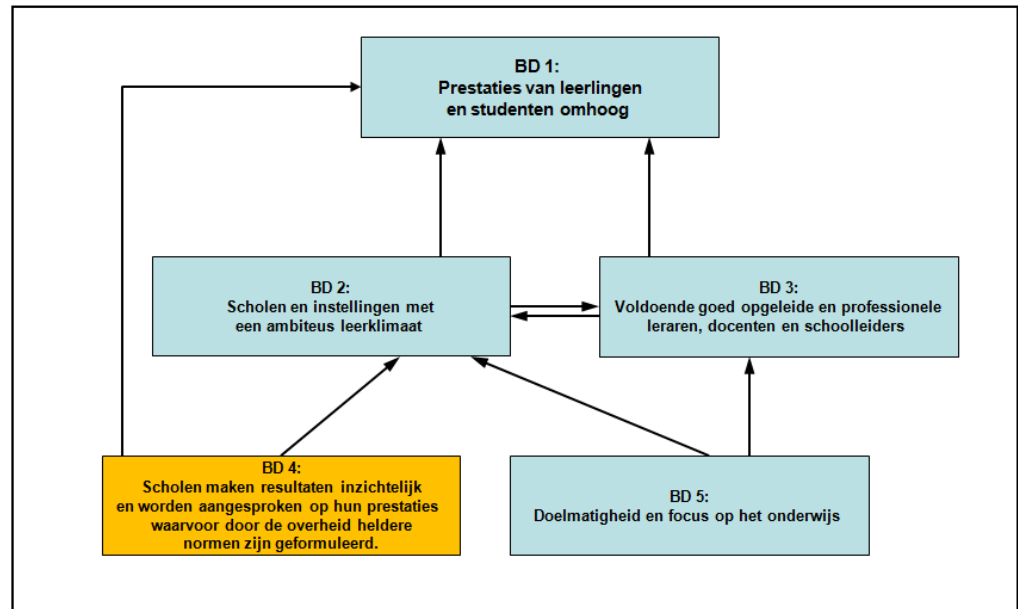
BD 1:
Prestaties van leerlingen en studenten omhoog

BD 2:
Scholen en instellingen met een ambiteus leerklimaat

BD 3:
Voldoende goed opgeleide en professionele leraren, docenten en schoolleiders

BD 4:
Scholen maken resultaten inzichtelijk en worden aangesproken op hun prestaties waarvoor door de overheid heldere normen zijn geformuleerd.

BD 5:
Doelmatigheid en focus op het onderwijs